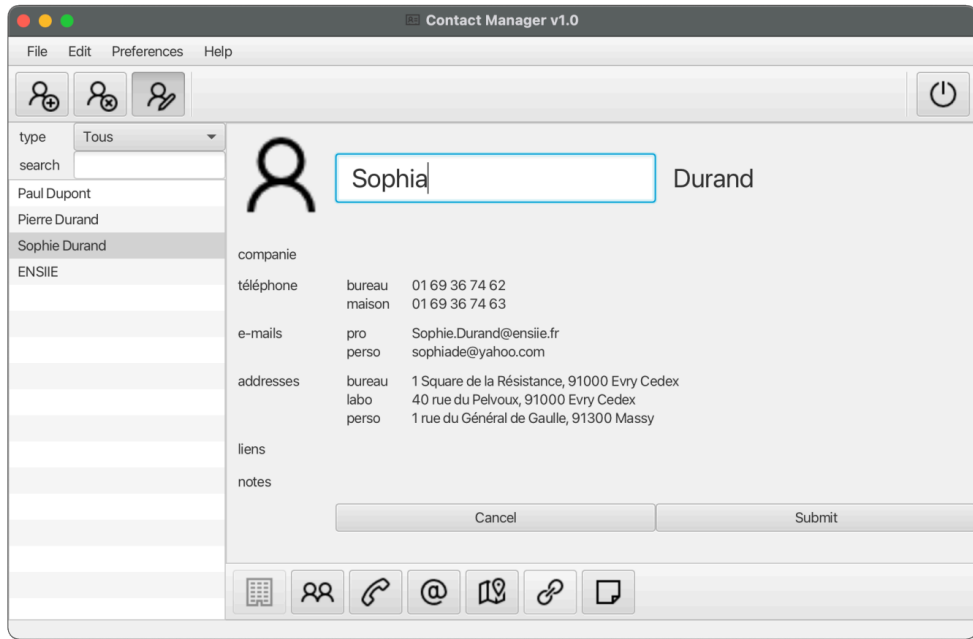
Contact Manager v1.0

File Edit Preferences Help

type Tous
search

Paul Dupont
Pierre Durand
Sophie Durand
ENSIIE

Sophia

Durand

companie

téléphone bureau 01 69 36 74 62
maison 01 69 36 74 63

e-mails pro Sophie.Durand@ensiie.fr
perso sophiade@yahoo.com

addresses bureau 1 Square de la Résistance, 91000 Evry Cedex
labo 40 rue du Pelvoux, 91000 Evry Cedex
perso 1 rue du Général de Gaulle, 91300 Massy

liens

notes

Cancel

Submit